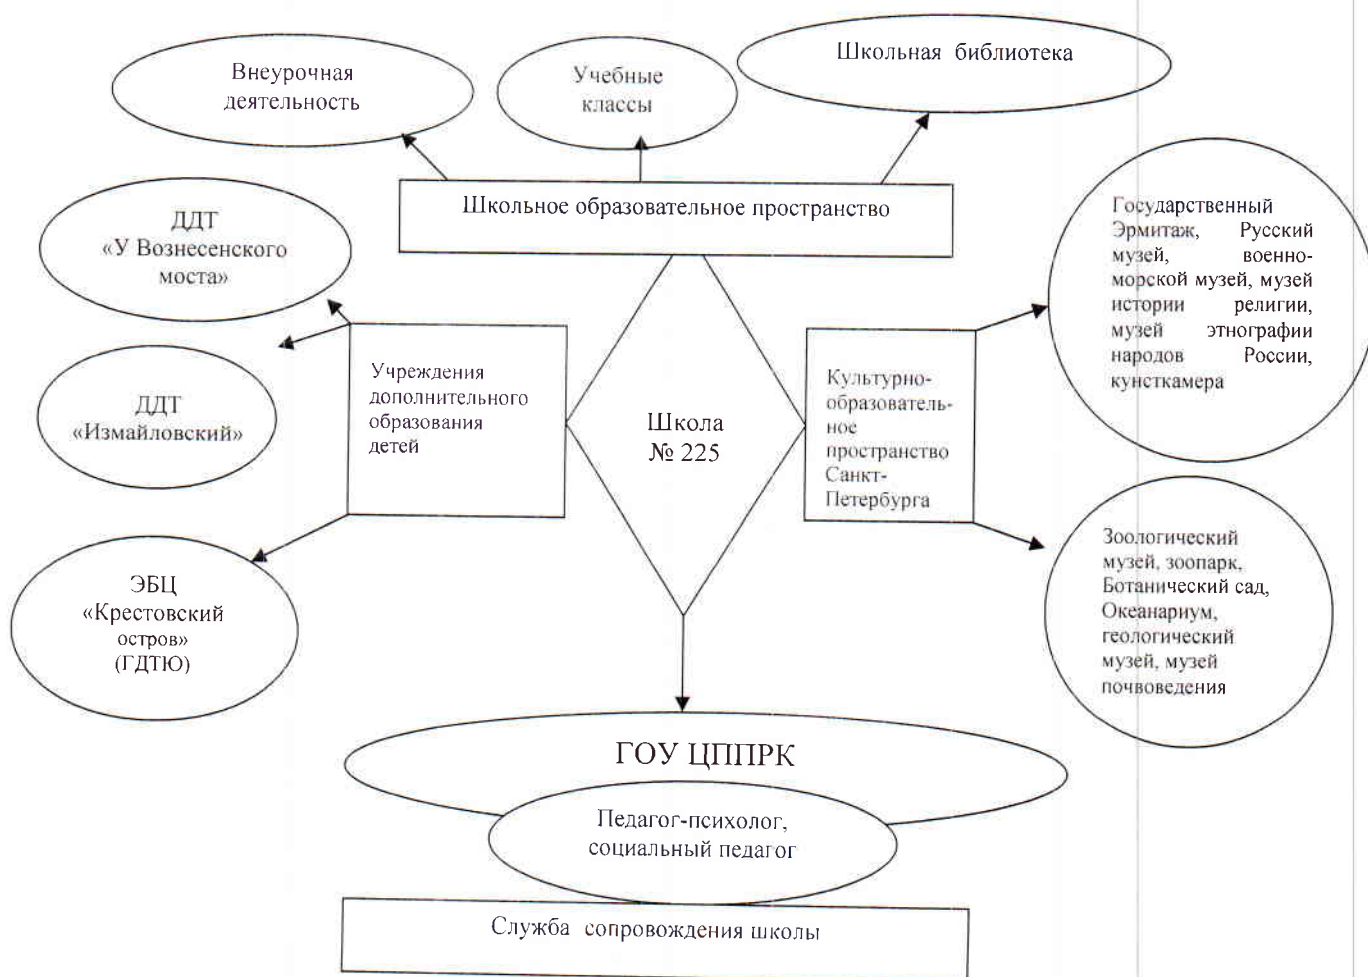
Внеурочная деятельность

Учебные классы

Школьная библиотека

Школьное образовательное пространство

ДДТ «У Вознесенского моста»

ДДТ «Измайловский»

Учреждения дополнительного образования детей

Школа № 225

Культурно-образовательное пространство Санкт-Петербурга

Государственный Эрмитаж, Русский музей, военно-морской музей, музей истории религии, музей этнографии народов России, кунсткамера

ЭБЦ «Крестовский остров» (ГДТЮ)

Зоологический музей, зоопарк, Ботанический сад, Океанариум, геологический музей, музей почвоведения

ГОУ ЦППРК

Педагог-психолог, социальный педагог

Служба сопровождения школы